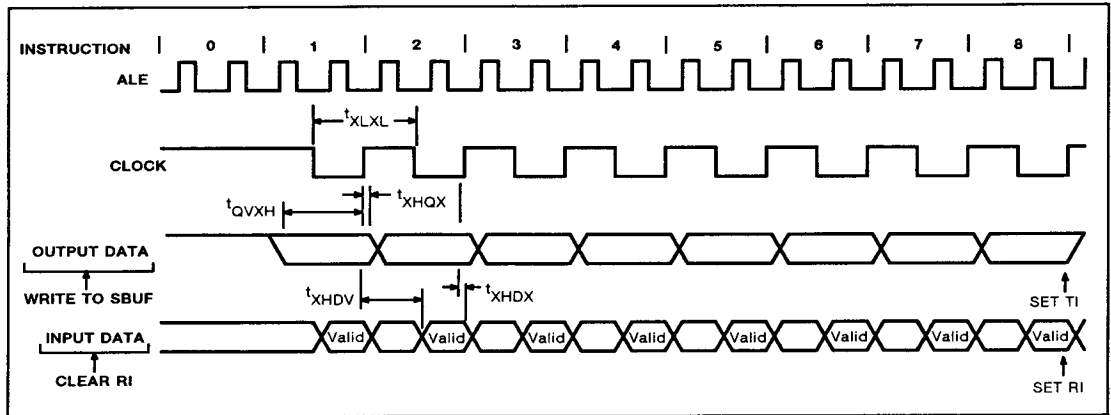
INSTRUCTION 0 1 2 3 4 5 6 7 8

ALE

$t_{XLXL}$

CLOCK

$t_{QVXH}$ $t_{XHQX}$

OUTPUT DATA

WRITE TO SBUF

$t_{XHDV}$ $t_{XHDX}$

SET TI

INPUT DATA Valid Valid Valid Valid Valid Valid Valid Valid Valid

CLEAR RI

SET RI